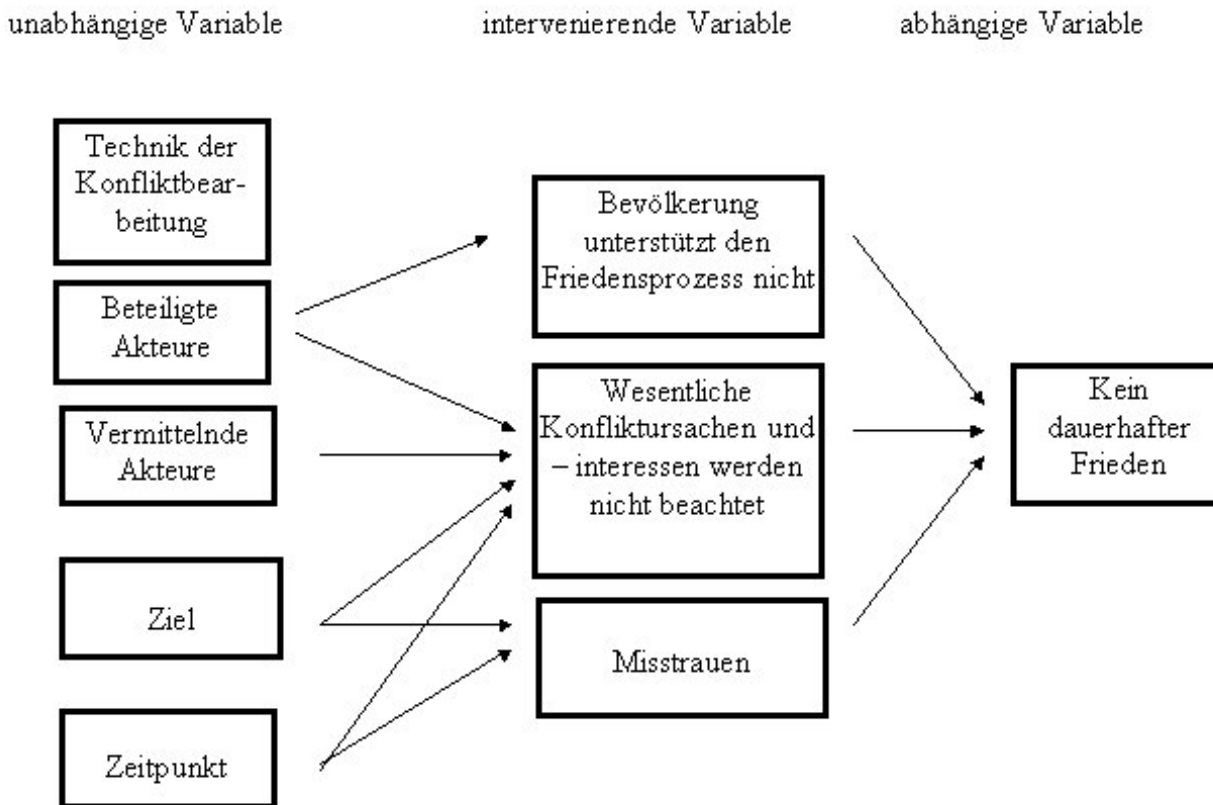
unabhängige Variable

intervenierende Variable

abhängige Variable

Technik der Konfliktbearbeitung

Beteiligte Akteure

Vermittelnde Akteure

Ziel

Zeitpunkt

Bevölkerung unterstützt den Friedensprozess nicht

Wesentliche Konfliktursachen und – interessen werden nicht beachtet

Misstrauen

Kein dauerhafter Frieden